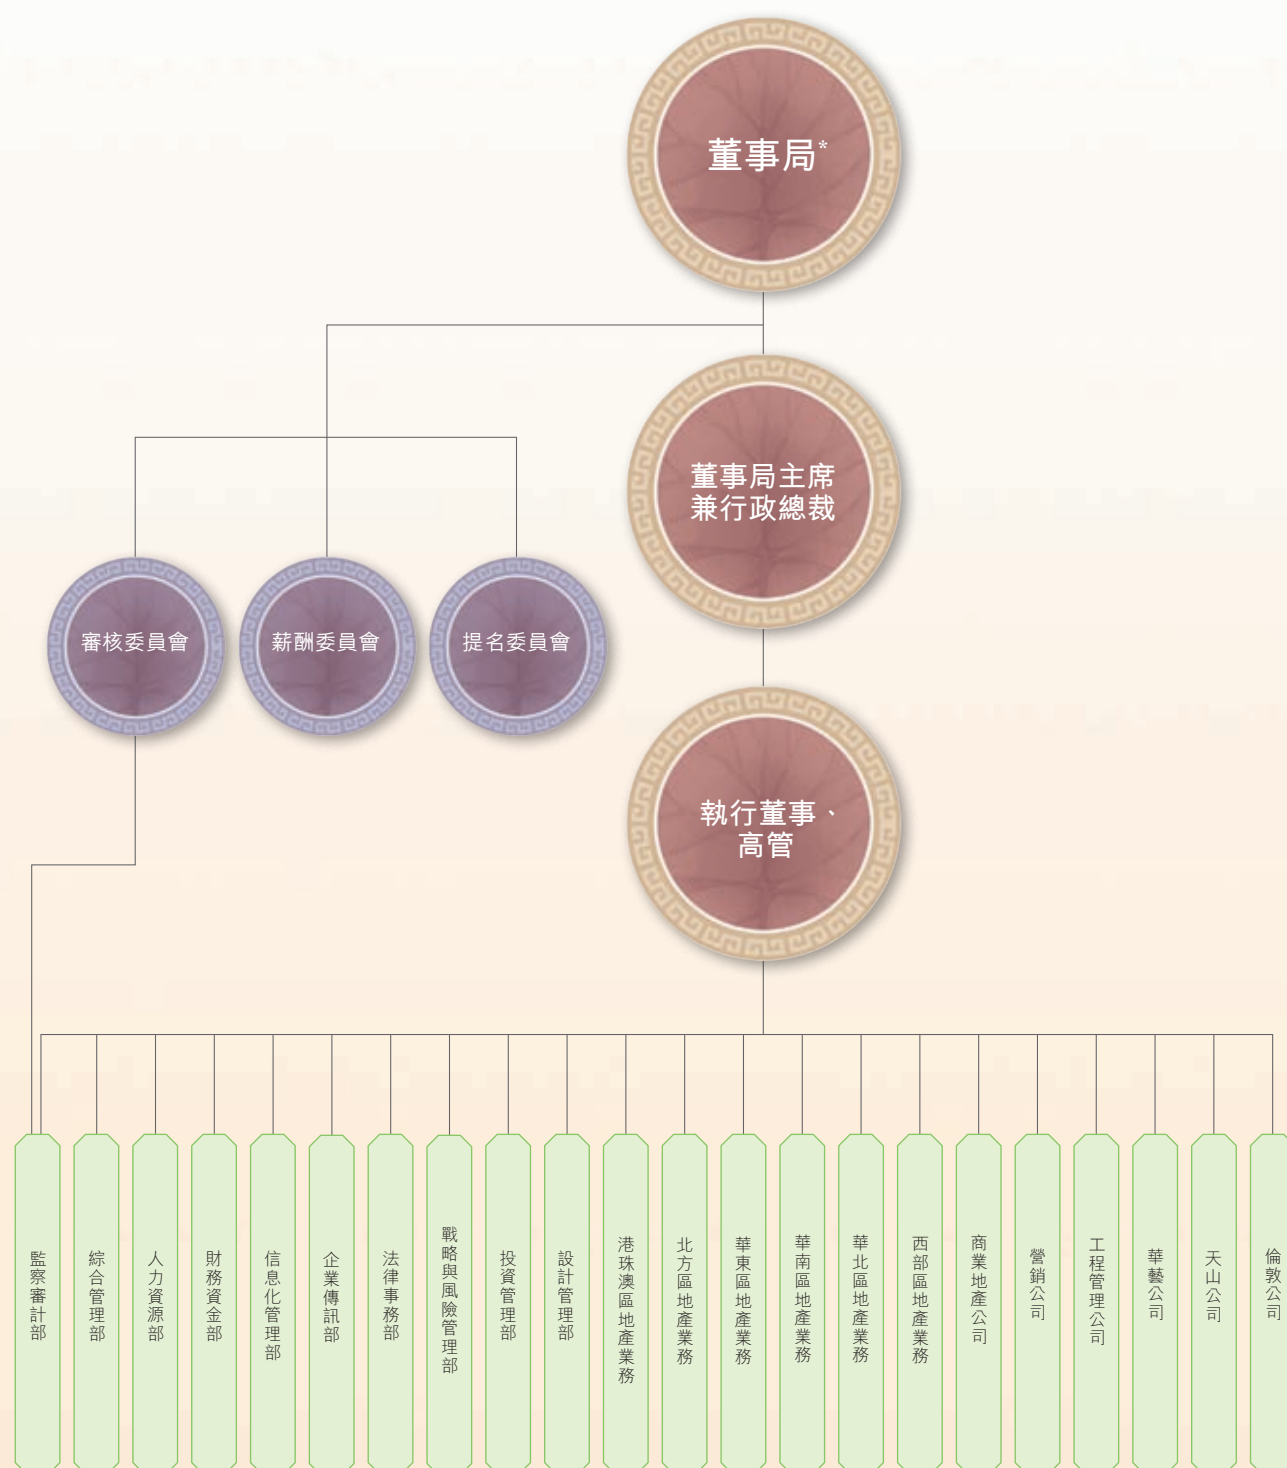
董事局*

董事局主席
兼行政總裁

審核委員會

薪酬委員會

提名委員會

執行董事、
高管

監察審計部

綜合管理部

人力資源部

財務資金部

信息化管理部

企業傳訊部

法律事務部

戰略與風險管理部

投資管理部

設計管理部

港珠澳區地產業務

北方區地產業務

華東區地產業務

華南區地產業務

華北區地產業務

西部區地產業務

商業地產公司

營銷公司

工程管理公司

華藝公司

天山公司

倫敦公司